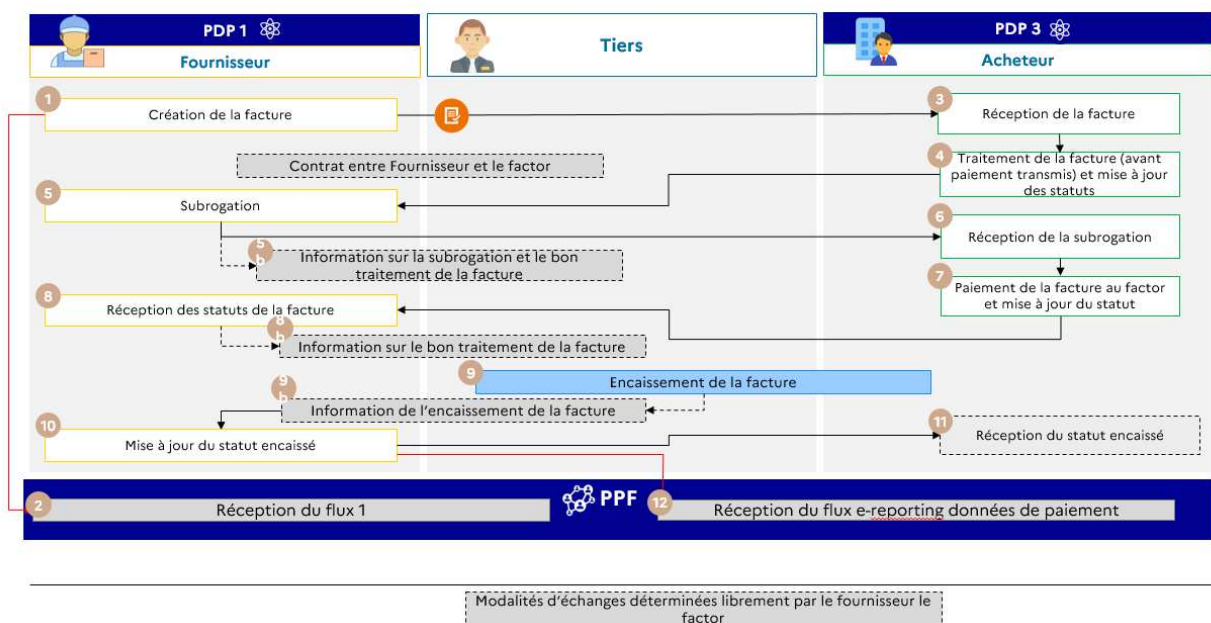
PDP 1

Fournisseur

Tiers

PDP 3

Acheteur

1

Création de la facture

3

Réception de la facture

Contrat entre Fournisseur et le factor

4

Traitement de la facture (avant paiement transmis) et mise à jour des statuts

5

Subrogation

6

Réception de la subrogation

5 b

Information sur la subrogation et le bon traitement de la facture

7

Paiement de la facture au factor et mise à jour du statut

8

Réception des statuts de la facture

8 b

Information sur le bon traitement de la facture

9

Encaissement de la facture

9 b

Information de l'encaissement de la facture

10

Mise à jour du statut encaissé

11

Réception du statut encaissé

PPF

2

Réception du flux 1

12

Réception du flux e-reporting données de paiement

Modalités d'échanges déterminées librement par le fournisseur le factor